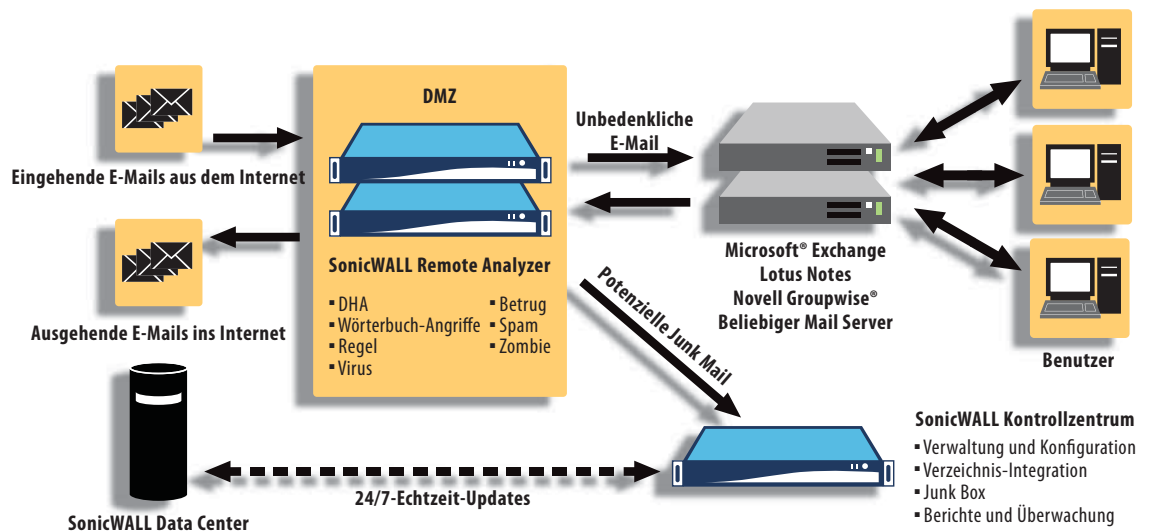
DMZ

Eingehende E-Mails aus dem Internet

Ausgehende E-Mails ins Internet

SonicWALL Remote Analyzer

▪ DHA
▪ Wörterbuch-Angriffe
▪ Regel
▪ Virus
▪ Betrug
▪ Spam
▪ Zombie

Unbedenkliche E-Mail

Microsoft® Exchange
Lotus Notes
Novell Groupwise®
Beliebiger Mail Server

Benutzer

Potenzielle Junk Mail

SonicWALL Kontrollzentrum
▪ Verwaltung und Konfiguration
▪ Verzeichnis-Integration
▪ Junk Box
▪ Berichte und Überwachung

24/7-Echtzeit-Updates

SonicWALL Data Center